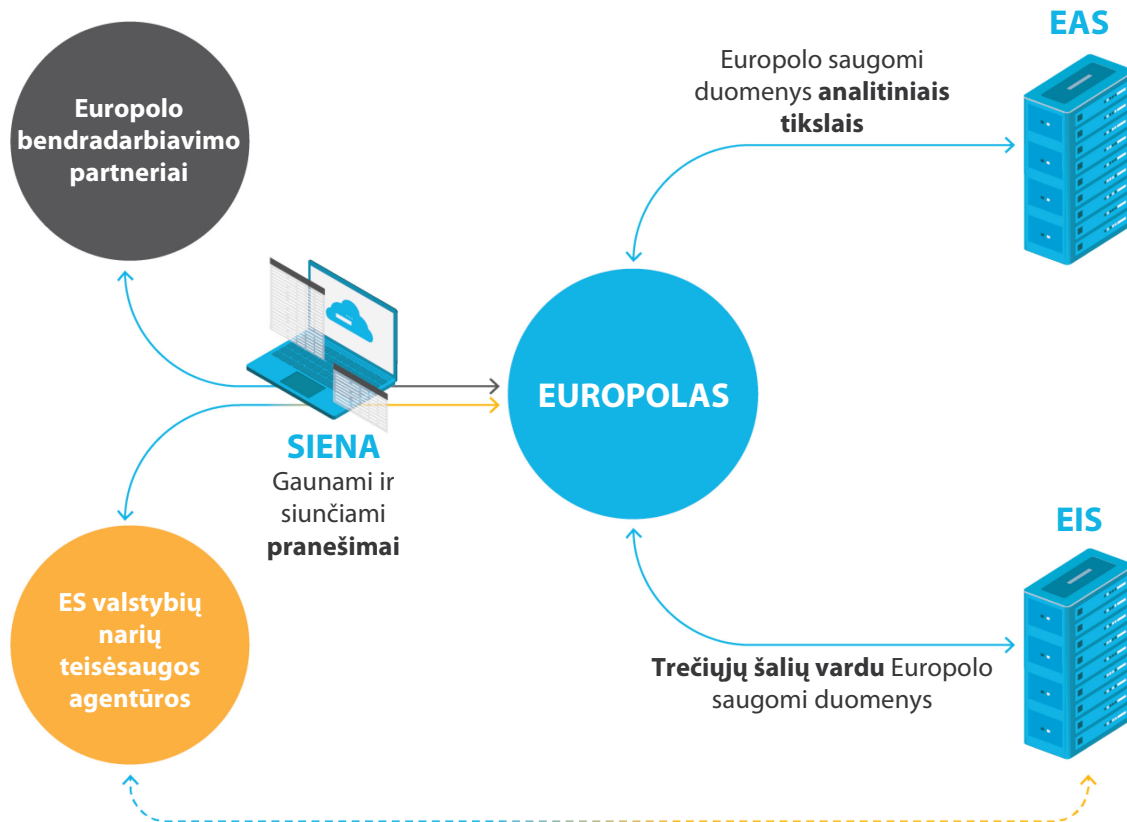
Europolo bendradarbiavimo partneriai

EAS

Europolo saugomi duomenys **analitiniais tikslais**

EUROPOLAS

SIENA
Gaunami ir siunčiami **pranešimai**

EIS

ES valstybių narių teisėsaugos agentūros

**Trečiųjų šalių vardu** Europolo saugomi duomenys